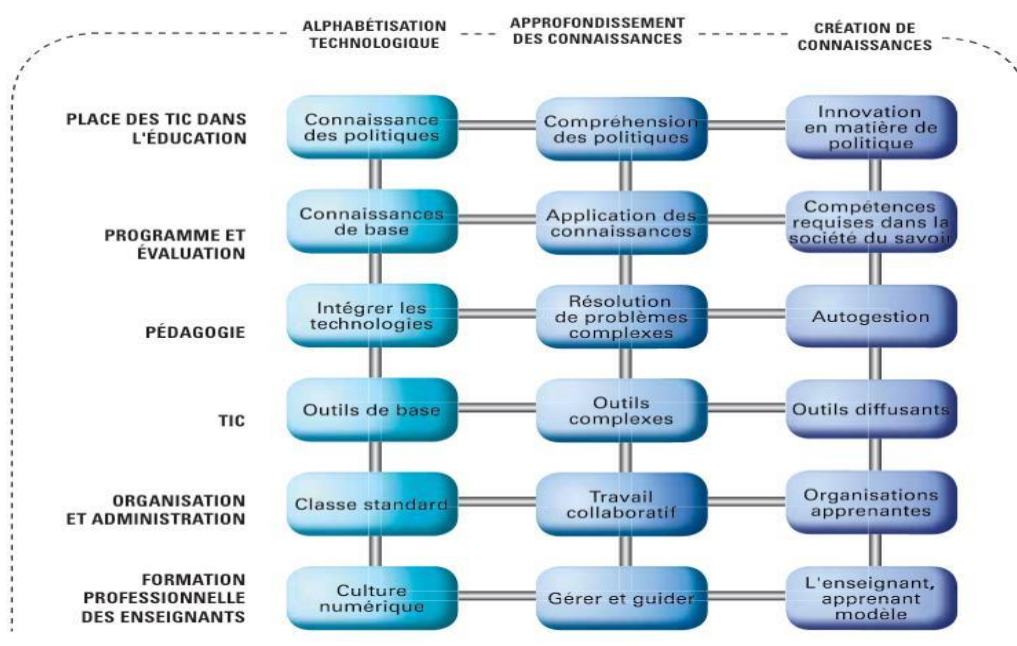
| | ALPHABÉTISATION TECHNOLOGIQUE | APPROFONDISSEMENT DES CONNAISSANCES | CRÉATION DE CONNAISSANCES |
|---|---|---|---|
| PLACE DES TIC DANS L'ÉDUCATION | Connaissance des politiques | Compréhension des politiques | Innovation en matière de politique |
| PROGRAMME ET ÉVALUATION | Connaissances de base | Application des connaissances | Compétences requises dans la société du savoir |
| PÉDAGOGIE | Intégrer les technologies | Résolution de problèmes complexes | Autogestion |
| TIC | Outils de base | Outils complexes | Outils diffusants |
| ORGANISATION ET ADMINISTRATION | Classe standard | Travail collaboratif | Organisations apprenantes |
| FORMATION PROFESSIONNELLE DES ENSEIGNANTS | Culture numérique | Gérer et guider | L'enseignant, apprenant modèle |